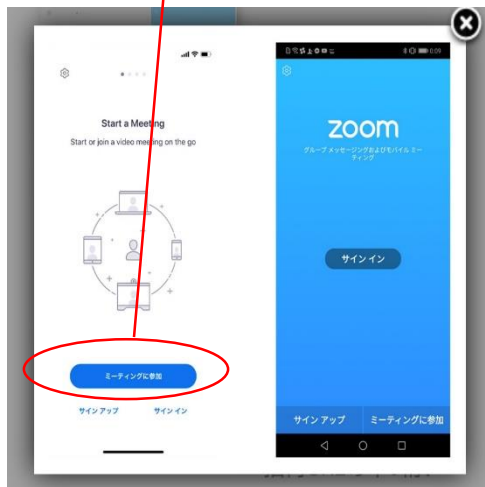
Start a Meeting

Start or join a video meeting on the go

ミーティングに参加

サインアップ

サインイン

zoom

グループメッセージングおよびモバイルミーティング

サインイン

サインアップ

ミーティングに参加

0:09